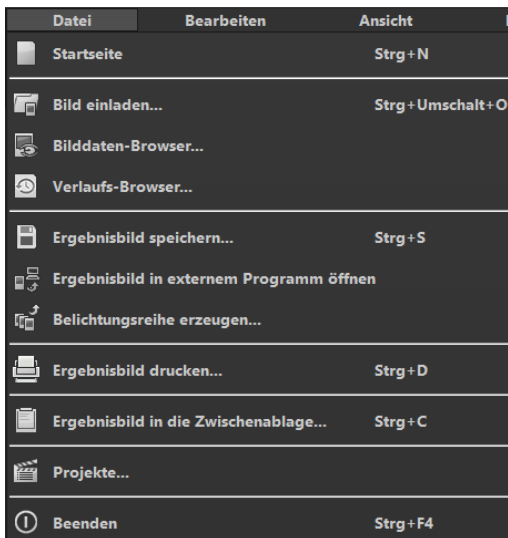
Datei Bearbeiten Ansicht

Startseite Strg+N

Bild einladen... Strg+Umschalt+O

Bilddaten-Browser...

Verlaufs-Browser...

Ergebnisbild speichern... Strg+S

Ergebnisbild in externem Programm öffnen

Belichtungsreihe erzeugen...

Ergebnisbild drucken... Strg+D

Ergebnisbild in die Zwischenablage... Strg+C

Projekte...

Beenden Strg+F4